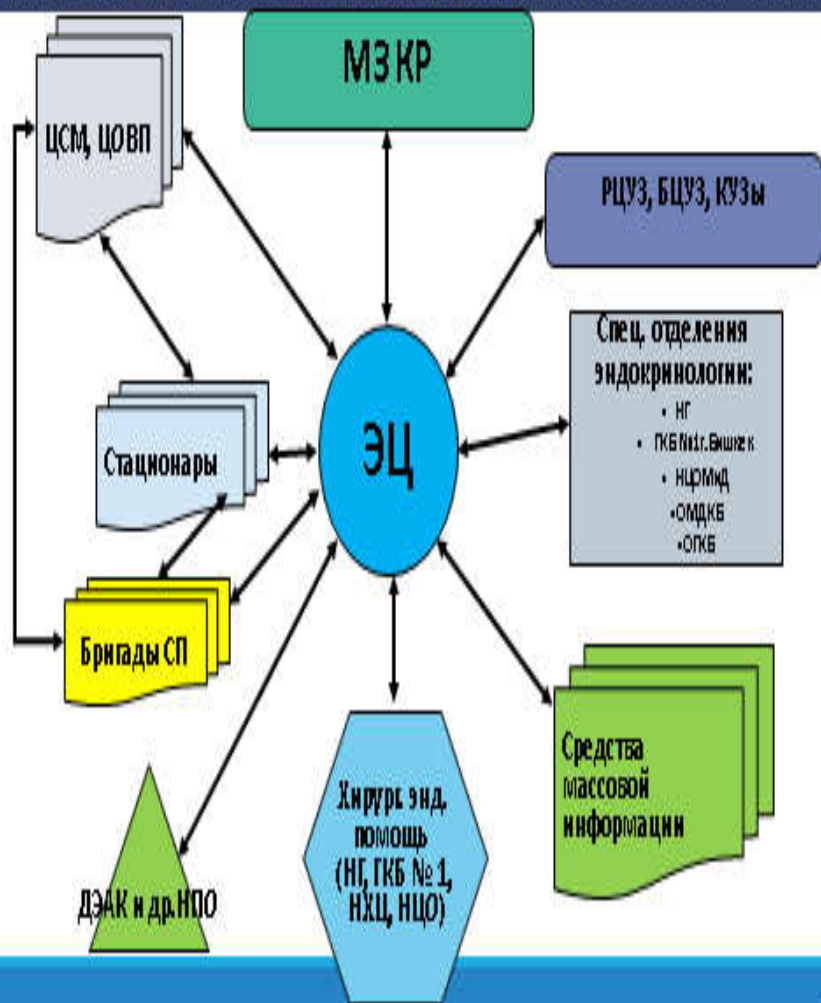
МЗ КР

ЦСМ, ЦОВП

РЦУЗ, БЦУЗ, КУЗы

Спец. отделения эндокринологии:
• НГ
• ГКБ №1 г. Бишкек
• НЦРМиД
•ОМДКБ
•ОГКБ

ЭЦ

Стационары

Бригады СП

Средства массовой информации

Хирург. энд. помощь (НГ, ГКБ № 1, НХЦ, НЦО)

ДЭАК и др. НПО